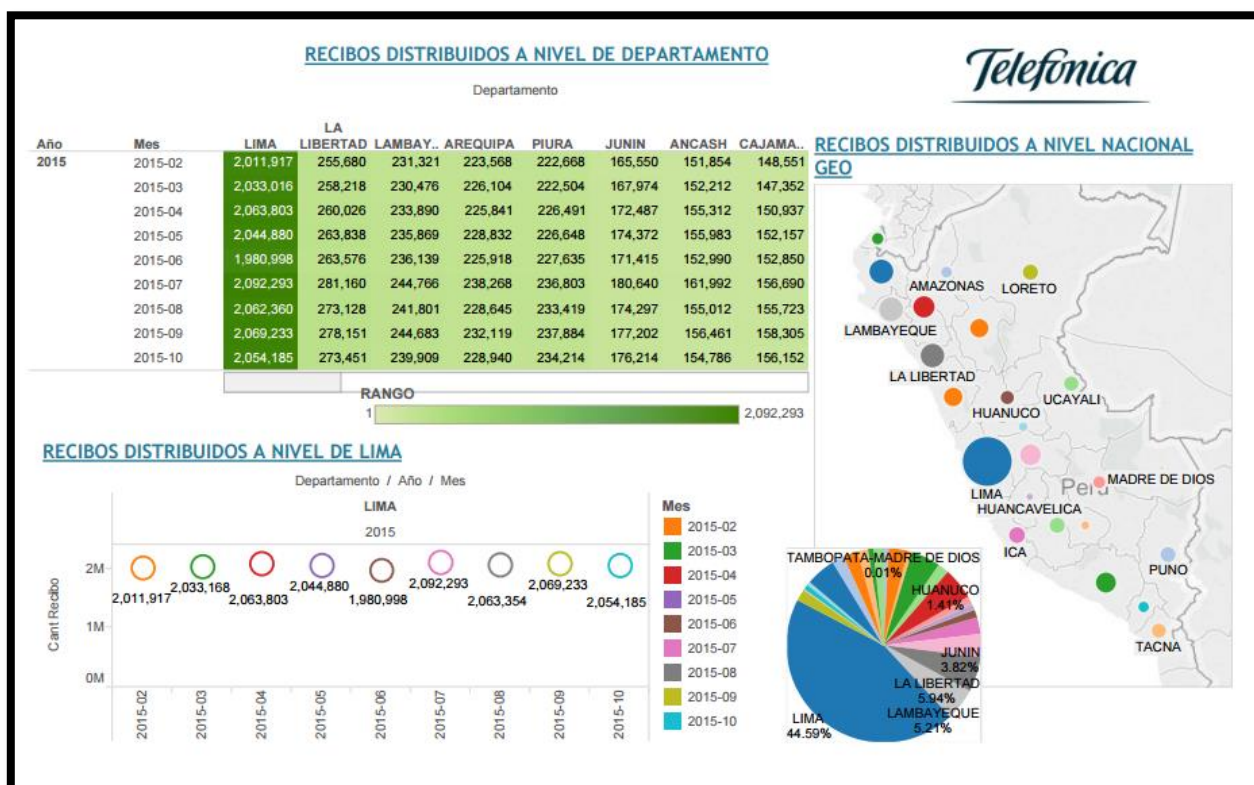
RECIBOS DISTRIBUIDOS A NIVEL DE DEPARTAMENTO

Telefonica

Departamento

| Año | Mes | LIMA | LA LIBERTAD | LAMBAY.. | AREQUIPA | PIURA | JUNIN | ANCASH | CAJAMA.. |
|---|---|---|---|---|---|---|---|---|---|
| 2015 | 2015-02 | 2,011,917 | 255,680 | 231,321 | 223,568 | 222,668 | 165,550 | 151,854 | 148,551 |
| | 2015-03 | 2,033,016 | 258,218 | 230,476 | 226,104 | 222,504 | 167,974 | 152,212 | 147,352 |
| | 2015-04 | 2,063,803 | 260,026 | 233,890 | 225,841 | 226,491 | 172,487 | 155,312 | 150,937 |
| | 2015-05 | 2,044,880 | 263,838 | 235,869 | 228,832 | 226,648 | 174,372 | 155,983 | 152,157 |
| | 2015-06 | 1,980,998 | 263,576 | 236,139 | 225,918 | 227,635 | 171,415 | 152,990 | 152,850 |
| | 2015-07 | 2,092,293 | 281,160 | 244,766 | 238,268 | 236,803 | 180,640 | 161,992 | 156,690 |
| | 2015-08 | 2,062,360 | 273,128 | 241,801 | 228,645 | 233,419 | 174,297 | 155,012 | 155,723 |
| | 2015-09 | 2,069,233 | 278,151 | 244,683 | 232,119 | 237,884 | 177,202 | 156,461 | 158,305 |
| | 2015-10 | 2,054,185 | 273,451 | 239,909 | 228,940 | 234,214 | 176,214 | 154,786 | 156,152 |

RANGO
1 2,092,293

RECIBOS DISTRIBUIDOS A NIVEL NACIONAL GEO

AMAZONAS LORETO LAMBAYEQUE LA LIBERTAD UCAYALI HUANUCO LIMA Peru MADRE DE DIOS HUANCAVELICA ICA PUNO TACNA

RECIBOS DISTRIBUIDOS A NIVEL DE LIMA

Departamento / Año / Mes

LIMA
2015

Cant Recibo
2M
1M
0M

2,011,917 2,033,168 2,063,803 2,044,880 1,980,998 2,092,293 2,063,354 2,069,233 2,054,185

2015-02 2015-03 2015-04 2015-05 2015-06 2015-07 2015-08 2015-09 2015-10

Mes
2015-02
2015-03
2015-04
2015-05
2015-06
2015-07
2015-08
2015-09
2015-10

TAMBOPATA-MADRE DE DIOS 0.01%
HUANUCO 1.41%
JUNIN 3.82%
LA LIBERTAD 5.94%
LAMBAYEQUE 5.21%
LIMA 44.59%